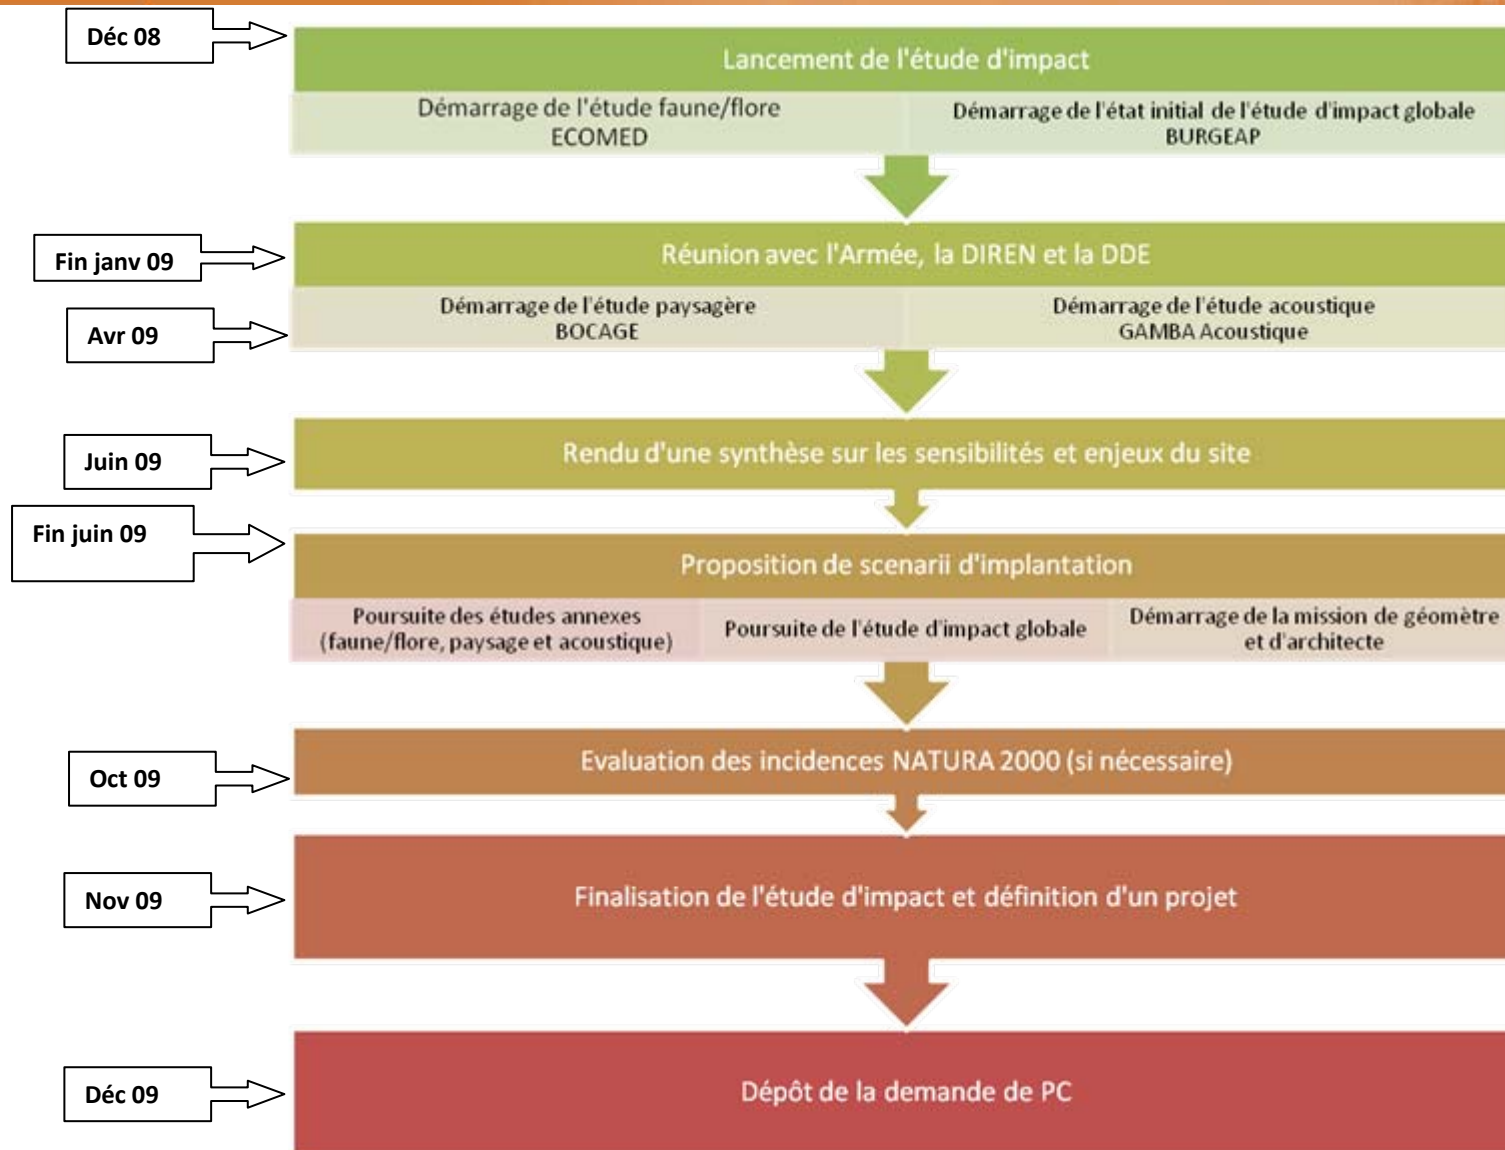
Déc 08

Lancement de l'étude d'impact

Démarrage de l'étude faune/flore
ECOMED

Démarrage de l'état initial de l'étude d'impact globale
BURGEAP

Fin janv 09

Réunion avec l'Armée, la DIREN et la DDE

Avr 09

Démarrage de l'étude paysagère
BOCAGE

Démarrage de l'étude acoustique
GAMBA Acoustique

Juin 09

Rendu d'une synthèse sur les sensibilités et enjeux du site

Fin juin 09

Proposition de scenarii d'implantation

Poursuite des études annexes (faune/flore, paysage et acoustique)

Poursuite de l'étude d'impact globale

Démarrage de la mission de géomètre et d'architecte

Oct 09

Evaluation des incidences NATURA 2000 (si nécessaire)

Nov 09

Finalisation de l'étude d'impact et définition d'un projet

Déc 09

Dépôt de la demande de PC